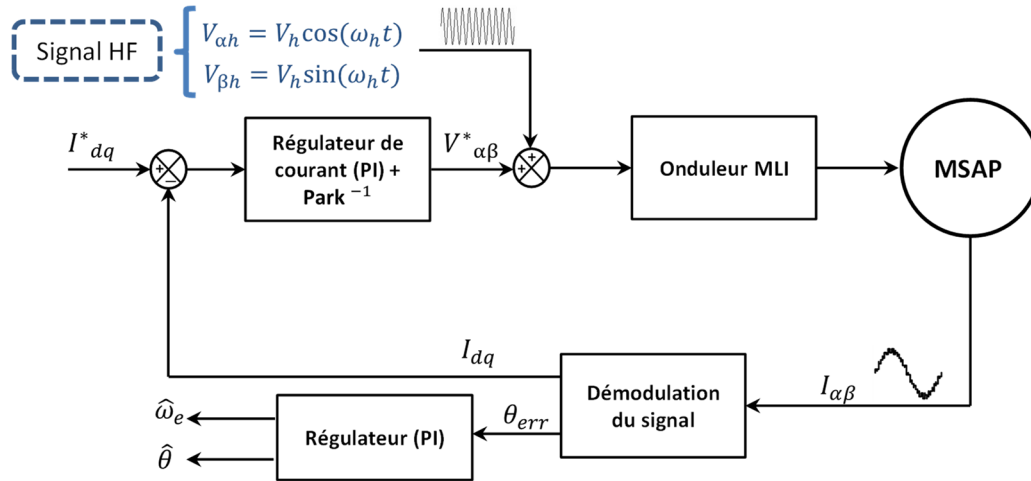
Signal HF

$V_{\alpha h} = V_h \cos(\omega_h t)$
$V_{\beta h} = V_h \sin(\omega_h t)$

$I^*_{dq}$

+
-

Régulateur de courant (PI) + Park $^{-1}$

$V^*_{\alpha\beta}$

+
+

Onduleur MLI

MSAP

$I_{dq}$

Démodulation du signal

$I_{\alpha\beta}$

$\hat{\omega}_e$

$\theta_{err}$

Régulateur (PI)

$\hat{\theta}$